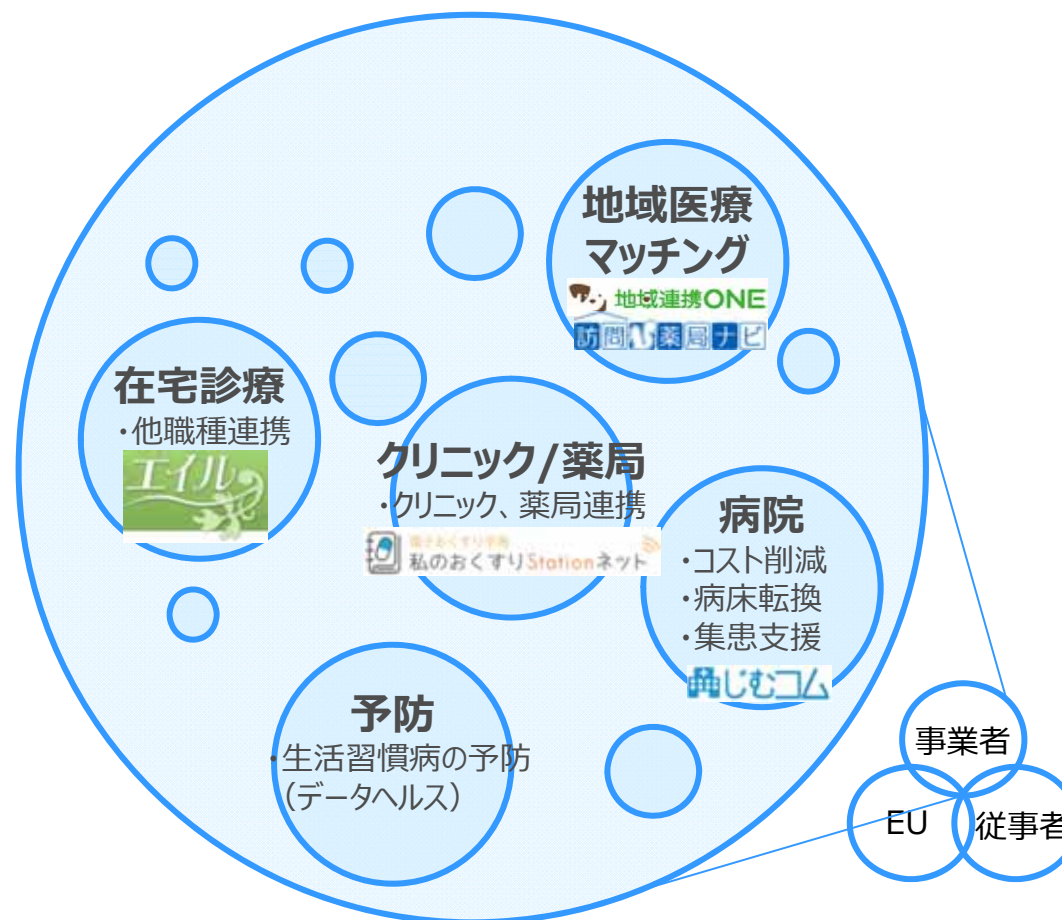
地域医療
マッチング
地域連携ONE
訪問薬局ナビ

在宅診療
・他職種連携
エイル

クリニック/薬局
・クリニック、薬局連携
私のおくすりStationネット

病院
・コスト削減
・病床転換
・集患支援
じむコム

予防
・生活習慣病の予防
（データヘルス）

事業者
EU
従事者